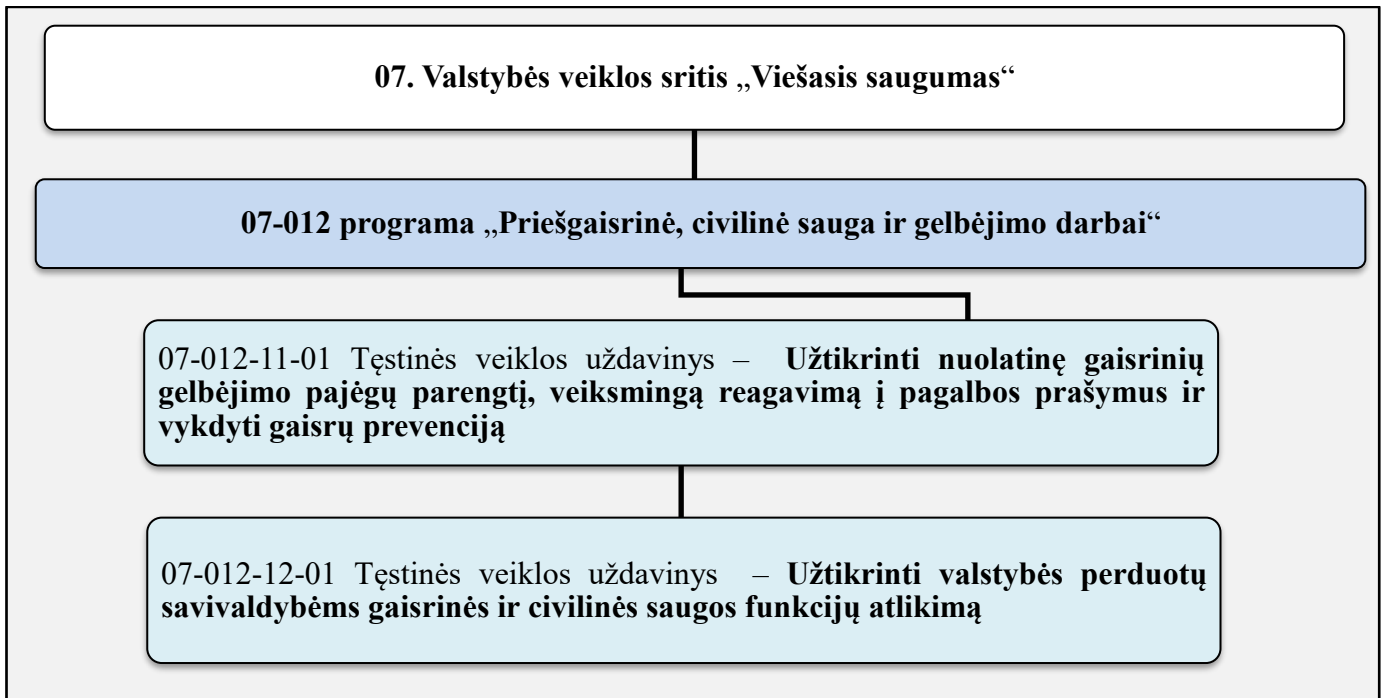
07. Valstybės veiklos sritis „Viešasis saugumas“

07-012 programa „Priešgaisrinė, civilinė sauga ir gelbėjimo darbai“

07-012-11-01 Tęstinės veiklos uždavinys – Užtikrinti nuolatinę gaisrinių gelbėjimo pajėgų parengtį, veiksmingą reagavimą į pagalbos prašymus ir vykdyti gaisrų prevenciją

07-012-12-01 Tęstinės veiklos uždavinys – Užtikrinti valstybės perduotų savivaldybėms gaisrinės ir civilinės saugos funkcijų atlikimą